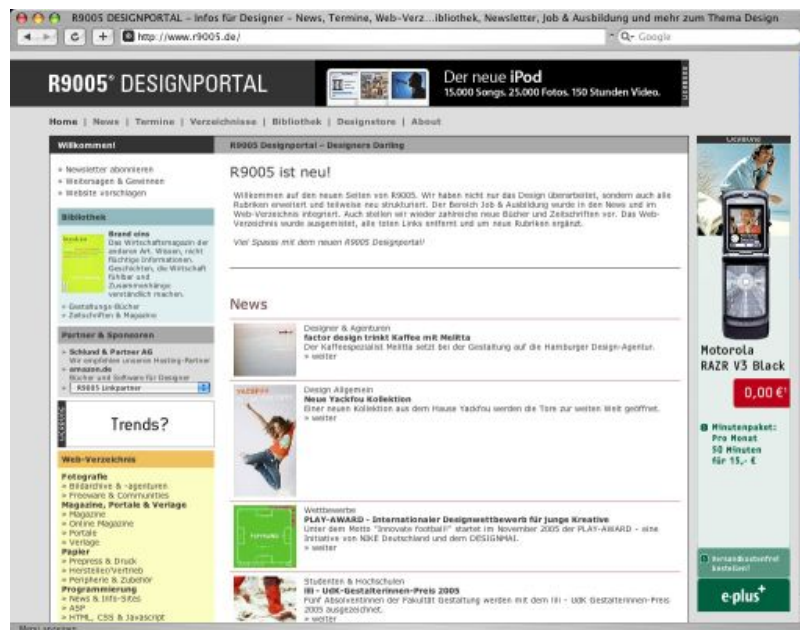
R9005 DESIGNPORTAL – Infos für Designer – News, Termine, Web-Verz...ibliothek, Newsletter, Job & Ausbildung und mehr zum Thema Design

http://www.r9005.de/

Google

R9005° DESIGNPORTAL

Der neue iPod
15.000 Songs. 25.000 Fotos. 150 Stunden Video.

Home | News | Termine | Verzeichnisse | Bibliothek | Designstore | About

Willkommen

» Newsletter abonnieren
» Weitersagen & Gewinnen
» Website vorschlagen

Bibliothek

Brand eins
Das Wirtschaftsmagazin der anderen Art. Wissen, nicht flüchtige Informationen. Geschichten, die Wirtschaft fühlbar und Zusammenhänge verständlich machen.

» Gestaltungs-Bücher
» Zeitschriften & Magazine

Partner & Sponsoren

» Schlund & Partner AG
Wir empfehlen unseren Hosting-Partner
» amazon.de
Bücher und Software für Designer

R9005 Linkpartner

Trends?

Web-Verzeichnis

Fotografie
» Bildarchive & -agenturen
» Freeware & Communities
Magazine, Portale & Verlage
» Magazine
» Online Magazine
» Portale
» Verlage
Papier
» Prepress & Druck
» Hersteller/Vertrieb
» Peripherie & Zubehör
Programmierung
» News & Info-Sites
» ASP
» HTML, CSS & Javascript

R9005 Designportal – Designers Darling

R9005 ist neu!

Willkommen auf den neuen Seiten von R9005. Wir haben nicht nur das Design überarbeitet, sondern auch alle Rubriken erweitert und teilweise neu strukturiert. Der Bereich Job & Ausbildung wurde in den News und im Web-Verzeichnis integriert. Auch stellen wir wieder zahlreiche neue Bücher und Zeitschriften vor. Das Web-Verzeichnis wurde ausgemistet, alle toten Links entfernt und um neue Rubriken ergänzt.

Viel Spass mit dem neuen R9005 Designportal!

News

Designer & Agenturen
factor design trinkt Kaffee mit Melitta
Der Kaffeespezialist Melitta setzt bei der Gestaltung auf die Hamburger Design-Agentur.
» weiter

Design Allgemein
Neue Yackfou Kollektion
Einer neuen Kollektion aus dem Hause Yackfou werden die Tore zur weiten Welt geöffnet.
» weiter

Wettbewerbe
PLAY-AWARD – Internationaler Designwettbewerb für junge Kreative
Unter dem Motto "innovate football" startet im November 2005 der PLAY-AWARD – eine Initiative von NIKE Deutschland und dem DESIGNMAI.
» weiter

Studenten & Hochschulen
iii – UdK-Gestalterinnen-Preis 2005
Fünf Absolventinnen der Fakultät Gestaltung werden mit dem iii – UdK Gestalterinnen-Preis 2005 ausgezeichnet.
» weiter

Motorola
RAZR V3 Black

0,00 €

Minutenpaket:
Pro Monat
50 Minuten
für 15,- €

Versandkostenfrei bestellen!

e-plus

Menu anzeigen